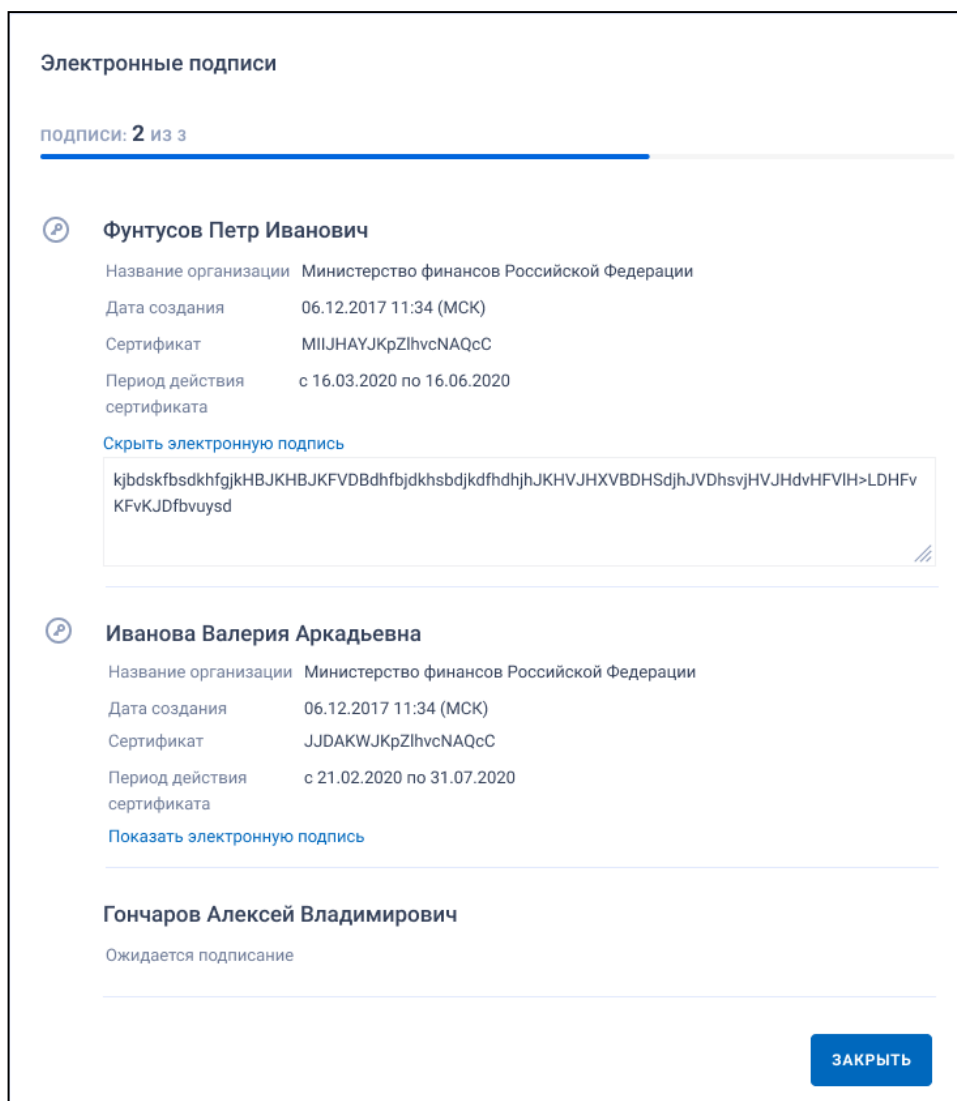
Электронные подписи

подписи: 2 из 3

Фунтусов Петр Иванович

Название организации Министерство финансов Российской Федерации

Дата создания 06.12.2017 11:34 (МСК)

Сертификат MIIJHAYJKpZlhvcNAQcC

Период действия сертификата с 16.03.2020 по 16.06.2020

Скрыть электронную подпись

kjbdskfbsdkhfgjkHBJKHBJKFVDBdhfbjdkhsbdjkdfhdhjhJKHVJHXVBDHSdjhJVDhsvjHVJHdvHFVlH>LDHFvKFvKJDfbvuysd

Иванова Валерия Аркадьевна

Название организации Министерство финансов Российской Федерации

Дата создания 06.12.2017 11:34 (МСК)

Сертификат JJDAKWJKpZlhvcNAQcC

Период действия сертификата с 21.02.2020 по 31.07.2020

Показать электронную подпись

Гончаров Алексей Владимирович

Ожидается подписание

ЗАКРЫТЬ